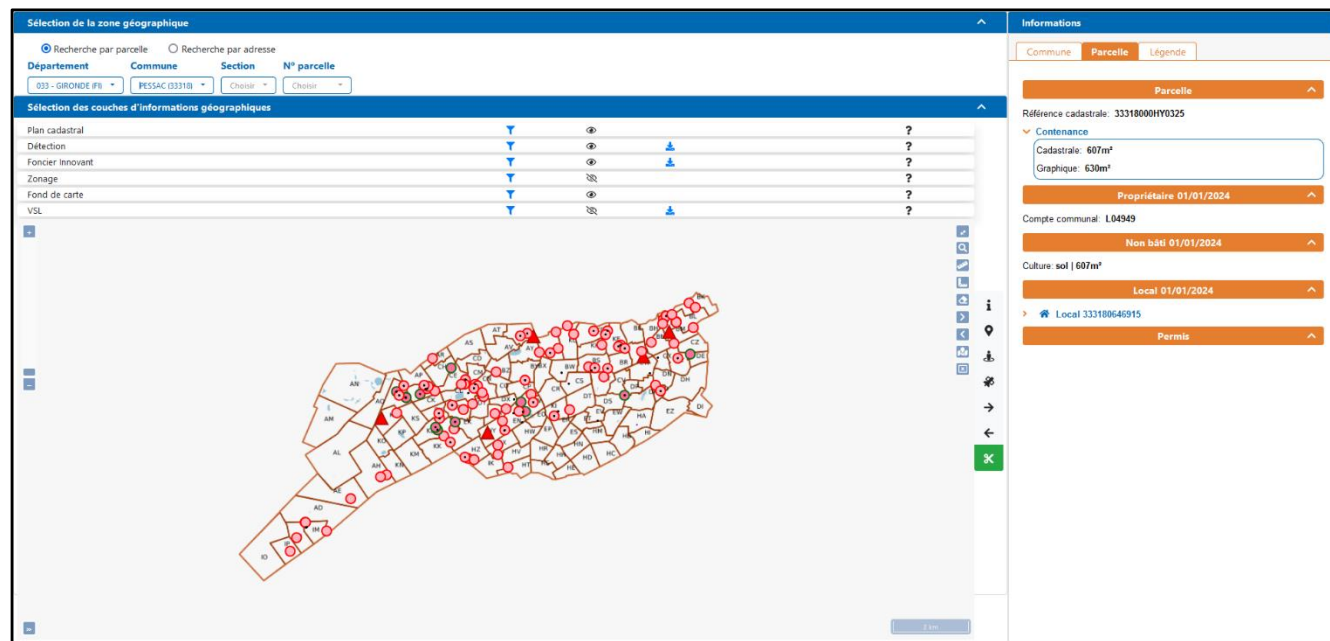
Sélection de la zone géographique

Recherche par parcelle   Recherche par adresse

Département   Commune   Section   N° parcelle

033 - GIRONDE (FR)   PESSAC (33318)   Choisir   Choisir

Sélection des couches d'informations géographiques

Plan cadastral   ?
Détection   ?
Foncier Innovant   ?
Zonage   ?
Fond de carte   ?
VSL   ?

AT AS AV AY AN AP AO AM AL AH AE AD IO CS CR DT DS EZ DI DH CZ HA HB HC HD HE KS KM KX HZ HW HV HT IM

Informations

Commune   Parcelle   Légende

Parcelle

Référence cadastrale: 33318000HY0325

Contenance

Cadastrale: 607m²

Graphique: 630m²

Propriétaire 01/01/2024

Compte communal: L04949

Non bâti 01/01/2024

Culture: sol | 607m²

Local 01/01/2024

Local 333180646915

Permis